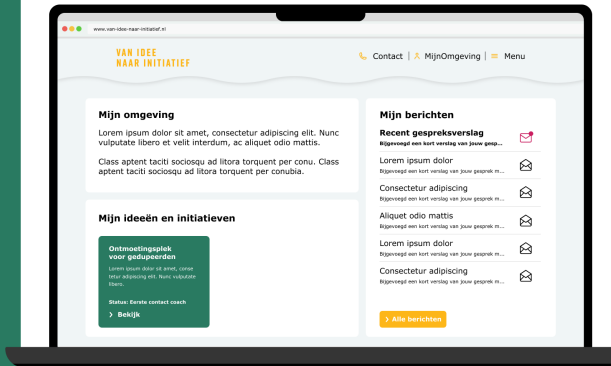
www.van-idee-naar-initiatief.nl

VAN IDEE
NAAR INITIATIEF

Contact | MijnOmgeving | Menu

Mijn omgeving

Lorem ipsum dolor sit amet, consectetur adipiscing elit. Nunc vulputate libero et velit interdum, ac aliquet odio mattis.

Class aptent taciti sociosqu ad litora torquent per conu. Class aptent taciti sociosqu ad litora torquent per conubia.

Mijn ideeën en initiatieven

Ontmoetingsplek voor gedupeerden

Lorem ipsum dolor sit amet, consectetur adipiscing elit. Nunc vulputate libero.

Status: Eerste contact coach

Bekijk

Mijn berichten

Recent gespreksverslag
Bijgevoegd een kort verslag van jouw gesp...

Lorem ipsum dolor
Bijgevoegd een kort verslag van jouw gesprek m...

Consectetur adipiscing
Bijgevoegd een kort verslag van jouw gesprek m...

Aliquet odio mattis
Bijgevoegd een kort verslag van jouw gesprek m...

Lorem ipsum dolor
Bijgevoegd een kort verslag van jouw gesprek m...

Consectetur adipiscing
Bijgevoegd een kort verslag van jouw gesprek m...

Alle berichten